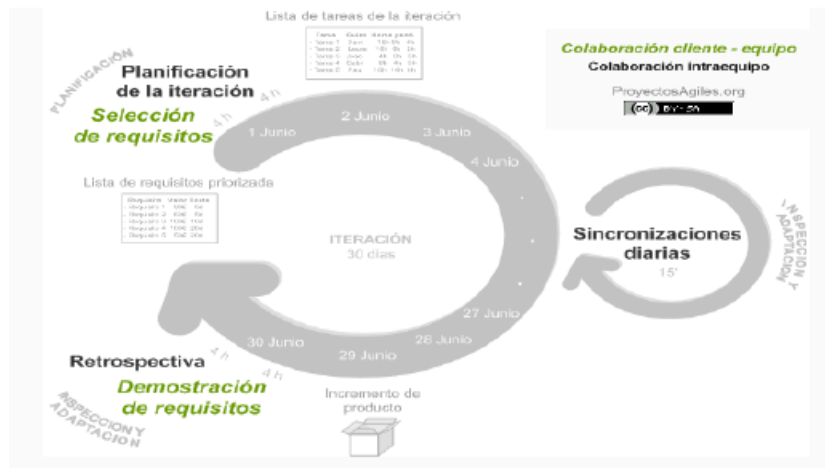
Lista de tareas de la iteración

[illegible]

Colaboración cliente - equipo
Colaboración intraequipo

ProyectosAgiles.org

BY - SA

PLANIFICACIÓN

Planificación de la iteración

4 h

4 h

Selección de requisitos

1 Junio

2 Junio

3 Junio

4 Junio

Lista de requisitos priorizada

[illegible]

ITERACIÓN
30 días

Sincronizaciones diarias
15'

INSPECCIÓN Y ADAPTACIÓN

27 Junio

28 Junio

29 Junio

30 Junio

Retrospectiva

1 h

4 h

Demostración de requisitos

INSPECCIÓN Y ADAPTACIÓN

Incremento de producto